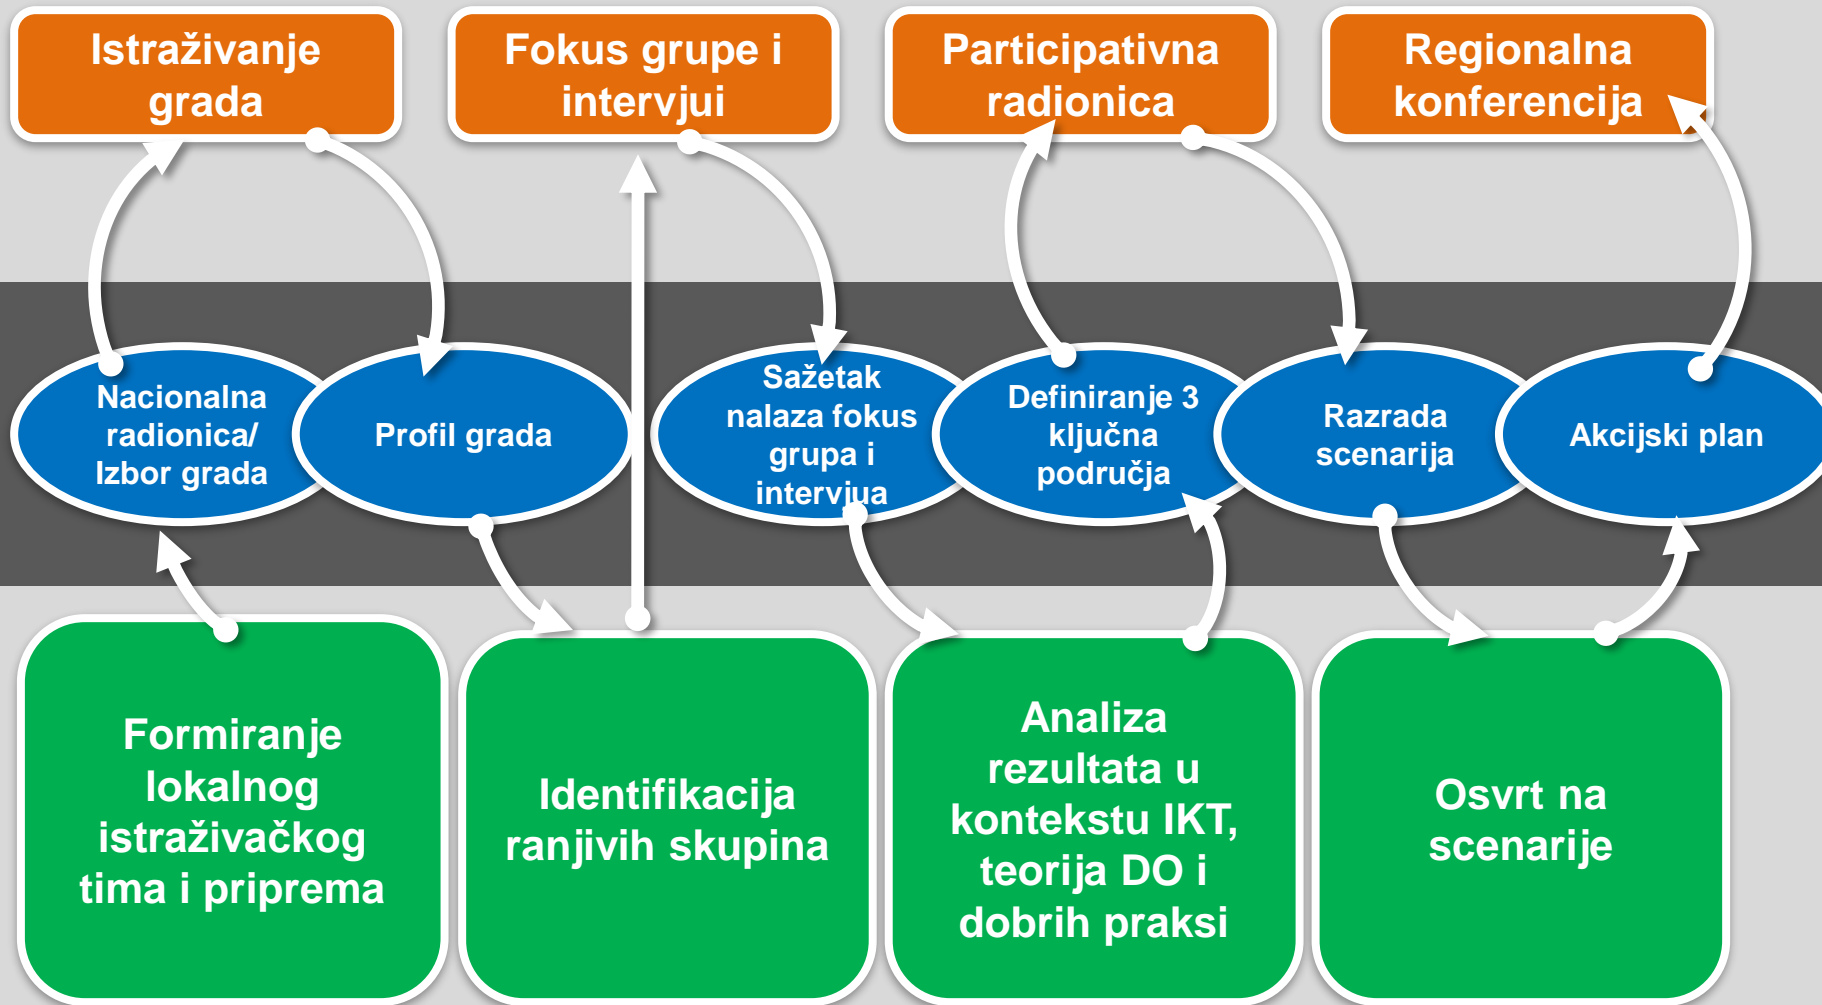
Istraživanje grada

Fokus grupe i intervjui

Participativna radionica

Regionalna konferencija

Nacionalna radionica/ Izbor grada

Profil grada

Sažetak nalaza fokus grupa i intervjua

Definiranje 3 ključna područja

Razrada scenarija

Akcijski plan

Formiranje lokalnog istraživačkog tima i priprema

Identifikacija ranjivih skupina

Analiza rezultata u kontekstu IKT, teorija DO i dobrih praksi

Osvrt na scenarije